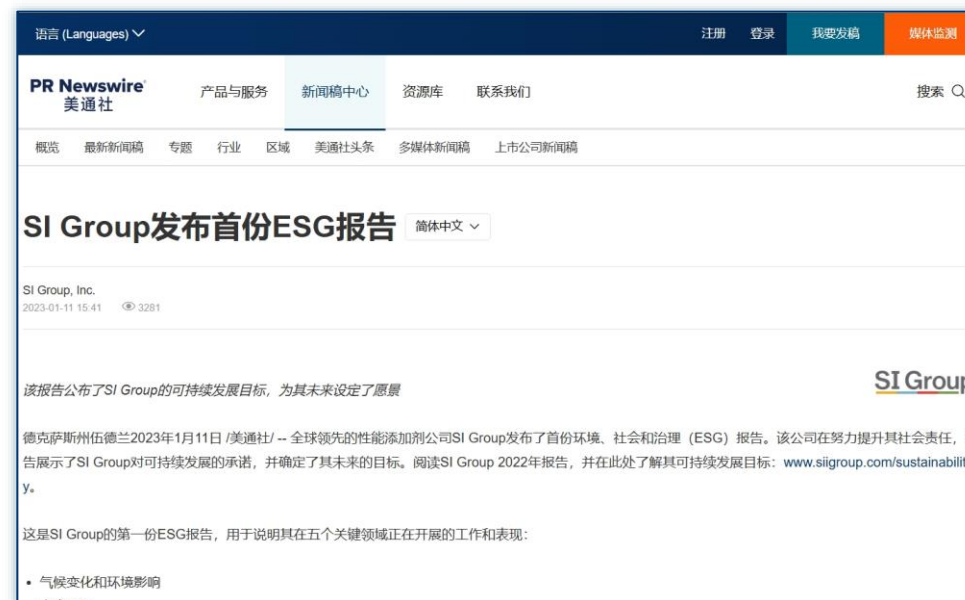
语言 (Languages)

注册 登录 我要发稿 媒体监测

PR Newswire
美通社

产品与服务 新闻稿中心 资源库 联系我们

搜索

概览 最新新闻稿 专题 行业 区域 美通社头条 多媒体新闻稿 上市公司新闻稿

SI Group发布首份ESG报告 简体中文

SI Group, Inc.
2023-01-11 15:41 3281

该报告公布了SI Group的可持续发展目标，为其未来设定了愿景

SI Grou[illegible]

德克萨斯州伍德兰2023年1月11日 /美通社/ -- 全球领先的性能添加剂公司SI Group发布了首份环境、社会和治理（ESG）报告。该公司在努力提升其社会责任，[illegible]告展示了SI Group对可持续发展的承诺，并确定了其未来的目标。阅读SI Group 2022年报告，并在此处了解其可持续发展目标：www.siigroup.com/sustainabilit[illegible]y。

这是SI Group的第一份ESG报告，用于说明其在五个关键领域正在开展的工作和表现：

• 气候变化和环境影响